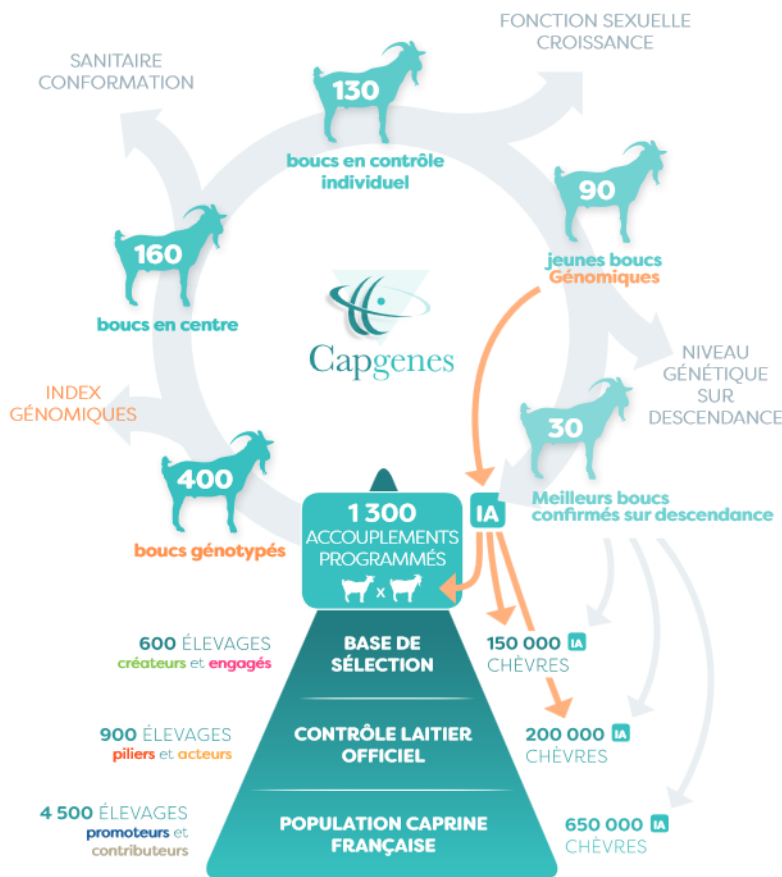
FONCTION SEXUELLE
CROISSANCE

SANITAIRE
CONFORMATION

130
boucs en contrôle individuel

90
jeunes boucs
Génomiques

160
boucs en centre

Capgenes

NIVEAU GÉNÉTIQUE SUR DESCENDANCE

INDEX GÉNOMIQUES

30
Meilleurs boucs confirmés sur descendance

400
boucs génotypés

1 300
ACCOUPLEMENTS PROGRAMMÉS
x

IA

600 ÉLEVAGES
créateurs et engagés

BASE DE SÉLECTION

150 000 IA
CHÈVRES

900 ÉLEVAGES
piliers et acteurs

CONTRÔLE LAITIER OFFICIEL

200 000 IA
CHÈVRES

4 500 ÉLEVAGES
promoteurs et contributeurs

POPULATION CAPRINE FRANÇAISE

650 000 IA
CHÈVRES